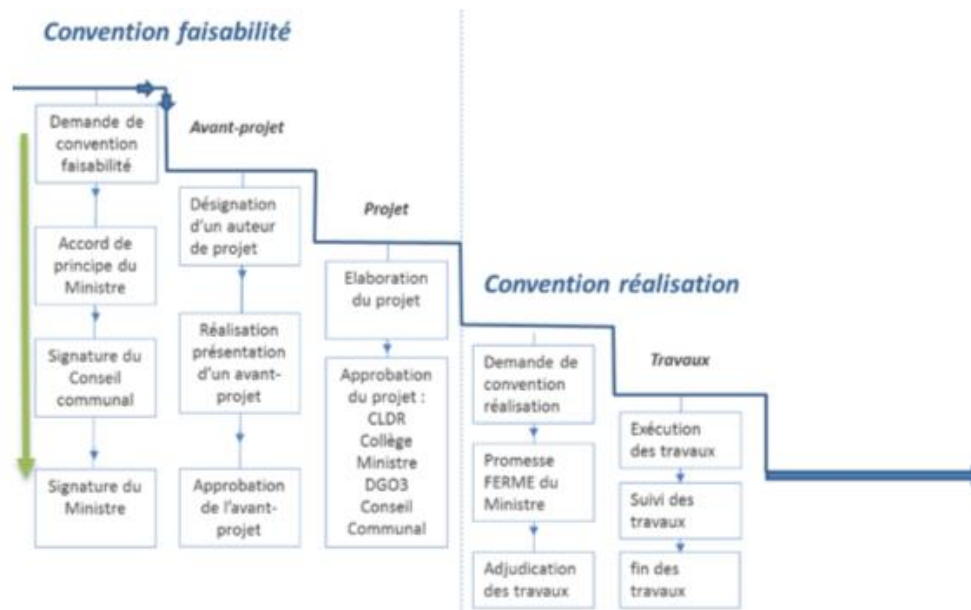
Convention faisabilité

Demande de convention faisabilité

Accord de principe du Ministre

Signature du Conseil communal

Signature du Ministre

Avant-projet

Désignation d'un auteur de projet

Réalisation présentation d'un avant-projet

Approbation de l'avant-projet

Projet

Elaboration du projet

Approbation du projet : CLDR Collège Ministre DGO3 Conseil Communal

Convention réalisation

Demande de convention réalisation

Promesse FERME du Ministre

Adjudication des travaux

Travaux

Exécution des travaux

Suivi des travaux

fin des travaux